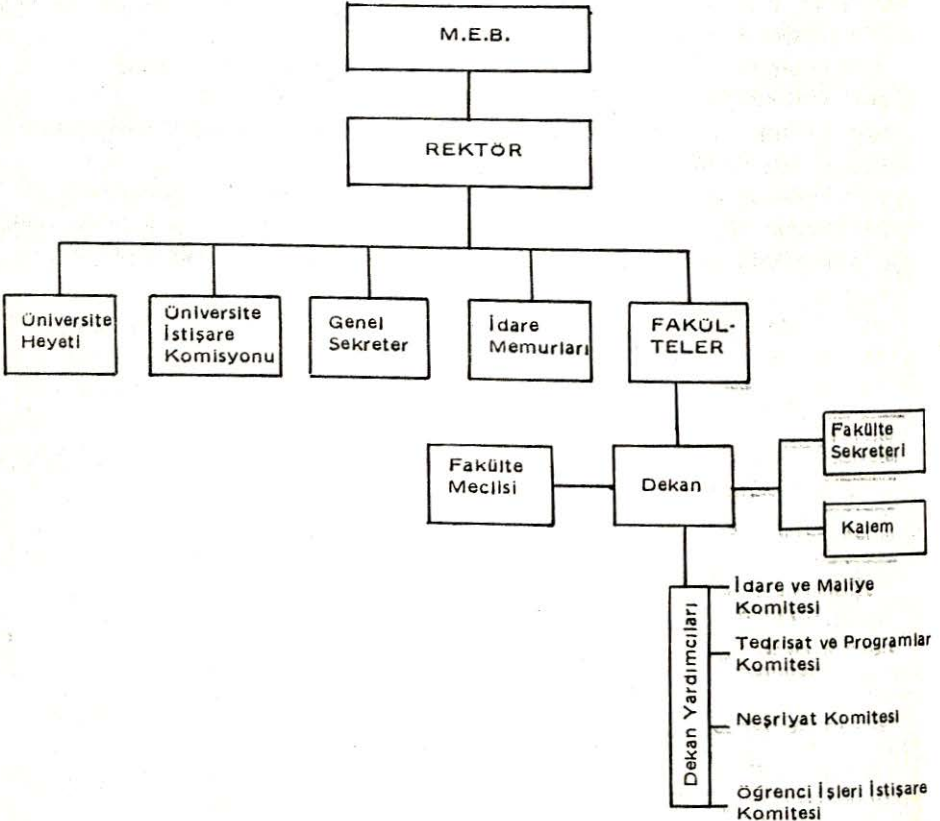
M.E.B.

REKTÖR

Üniversite Heyeti

Üniversite İstişare Komisyonu

Genel Sekreter

İdare Memurları

FAKÜLTELER

Fakülte Meclisi

Dekan

Fakülte Sekreteri

Kalem

Dekan Yardımcıları

İdare ve Maliye Komitesi

Tedrisat ve Programlar Komitesi

Neşriyat Komitesi

Öğrenci İşleri İstişare Komitesi